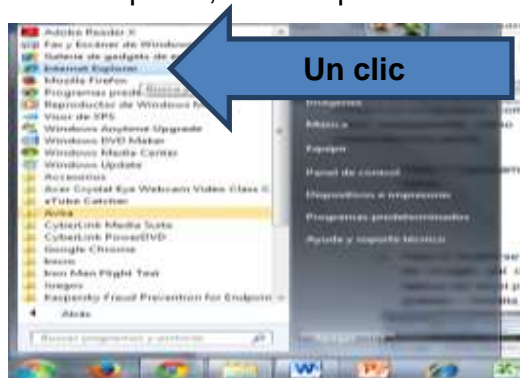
Adobe Reader X
Fax y Escáner de Windows
Galería de gadgets de e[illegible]
Internet Explorer
Mozilla Firefox
Programas pred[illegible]
Reproductor de Windows M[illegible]
Visor de XPS
Windows Anytime Upgrade
Windows DVD Maker
Windows Media Center
Windows Update
Accesorios
Acer Crystal Eye Webcam Video Class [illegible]
aTube Catcher
Aviva
CyberLink Media Suite
CyberLink PowerDVD
Google Chrome
Inicio
Iron Man Flight Test
Juegos
Kaspersky Fraud Prevention for Endpoint
Atrás
Buscar programas y archivos

Un clic

Imágenes
Música
Equipo
Panel de control
Dispositivos e impresoras
Programas predeterminados
Ayuda y soporte técnico